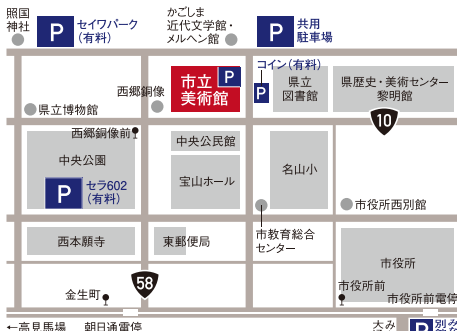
照国神社

P セイワパーク（有料）

かごしま近代文学館・メルヘン館

P 共用駐車場

市立美術館 P

コイン（有料） P

県立図書館

県歴史・美術センター黎明館

西郷銅像

県立博物館

10

西郷銅像前

中央公民館

中央公園

P セラ602（有料）

宝山ホール

名山小

市役所西別館

市教育総合センター

西本願寺

東郵便局

市役所

58

金生町

市役所前

市役所前電停

←高見馬場　朝日通電停

大み

P 別公